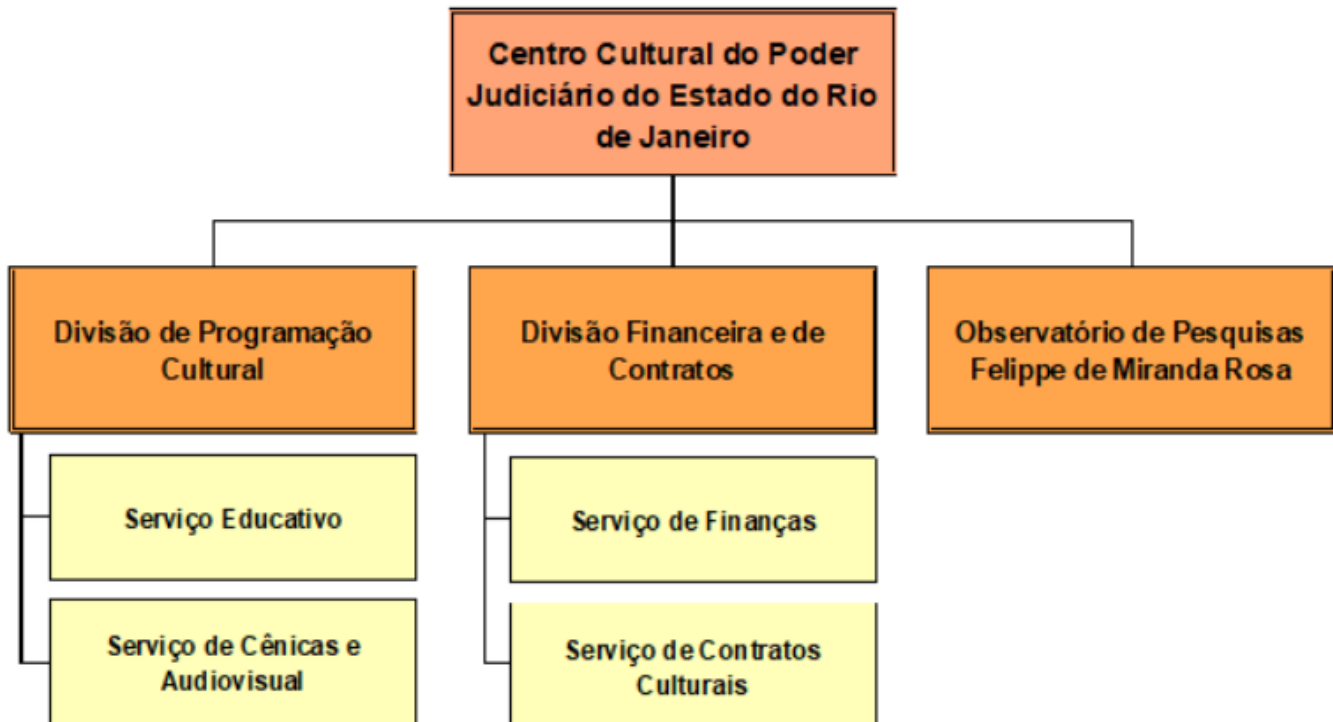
Centro Cultural do Poder Judiciário do Estado do Rio de Janeiro

Divisão de Programação Cultural

Divisão Financeira e de Contratos

Observatório de Pesquisas Felippe de Miranda Rosa

Serviço Educativo

Serviço de Cênicas e Audiovisual

Serviço de Finanças

Serviço de Contratos Culturais